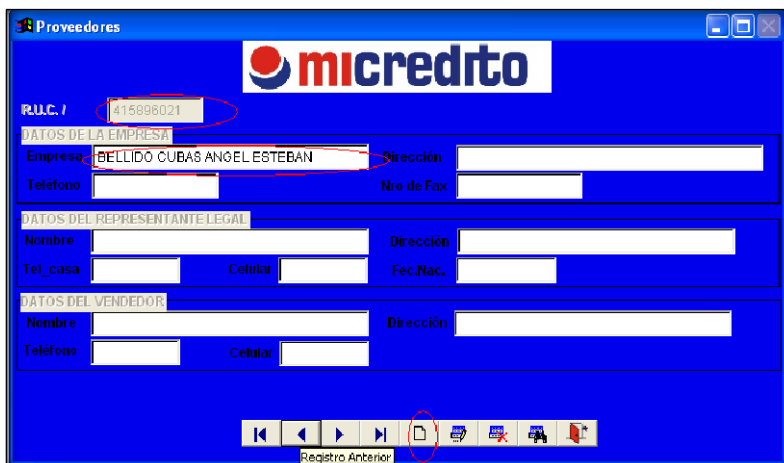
Proveedores

micredito

R.U.C. / 415896021

DATOS DE LA EMPRESA

Empresa BELLIDO CUBAS ANGEL ESTEBAN

Dirección

Teléfono

Nro de Fax

DATOS DEL REPRESENTANTE LEGAL

Nombre

Dirección

Tel_casa

Celular

Fec.Nac.

DATOS DEL VENDEDOR

Nombre

Dirección

Teléfono

Celular

Registro Anterior